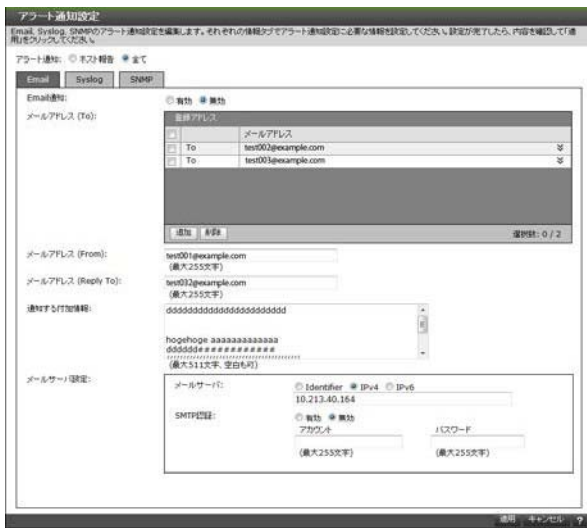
アラート通知設定

Email, Syslog, SNMPのアラート通知設定を編集します。それぞれの情報タブでアラート通知設定に必要な情報を設定してください。設定が完了したら、内容を確認して「適用」をクリックしてください。

アラート通知: ○ ホスト報告 ● 全て

Email | Syslog | SNMP

Email通知: ○ 有効 ● 無効

メールアドレス (To):

登録アドレス

| | | メールアドレス |
|---|---|---|
| | To | test002@example.com |
| | To | test003@example.com |

追加 | 削除 | 選択数: 0 / 2

メールアドレス (From): test001@example.com
(最大255文字)

メールアドレス (Reply To): test032@example.com
(最大255文字)

通知する付加情報: dddddddddddddddddddddd

hogehoge aaaaaaaaaaaaa
dddddd##########
(最大511文字, 空白も可)

メールサーバ設定:

メールサーバ: ○ Identifier ● IPv4 ○ IPv6
10.213.40.164

SMTP認証: ○ 有効 ● 無効
アカウント
(最大255文字)
パスワード
(最大255文字)

適用 | キャンセル | ?